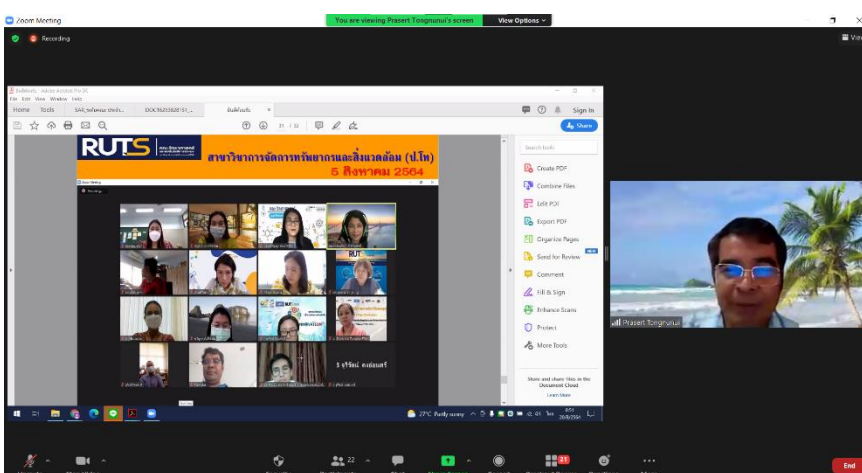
Zoom Meeting

You are viewing Prasert Tongnunui's screen

View Options

Recording

View

File Edit View Window Help

Home Tools

Sign In

Share

RUTS

สาขาวิชาการจัดการทรัพยากรและสิ่งแวดล้อม (ป.โท)

5 สิงหาคม 2564

Search tools

Create PDF

Combine Files

Edit PDF

Export PDF

Organize Pages

Send for Review

Comment

Fill & Sign

Enhance Scans

Protect

More Tools

Store and share files in the Document Cloud

Learn More

Prasert Tongnunui

27°C Partly sunny

22

21

End